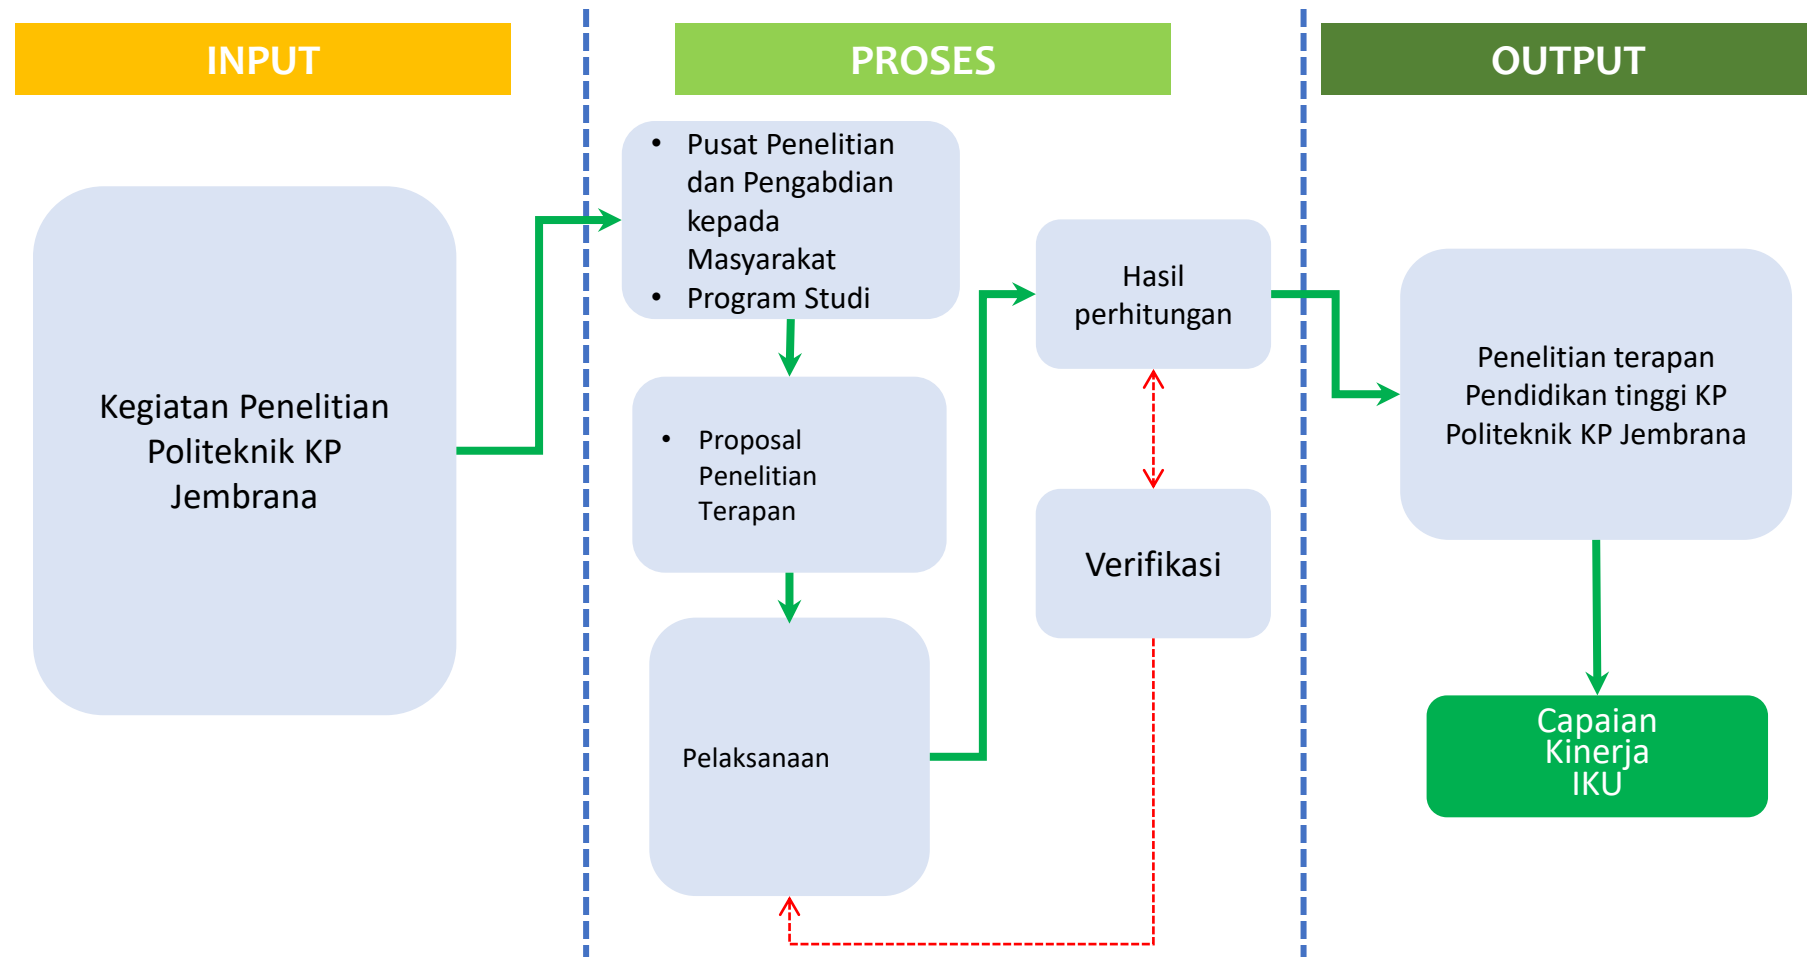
INPUT

PROSES

OUTPUT

Kegiatan Penelitian Politeknik KP Jembrana

• Pusat Penelitian dan Pengabdian kepada Masyarakat
• Program Studi

• Proposal Penelitian Terapan

Pelaksanaan

Hasil perhitungan

Verifikasi

Penelitian terapan Pendidikan tinggi KP Politeknik KP Jembrana

Capaian Kinerja IKU